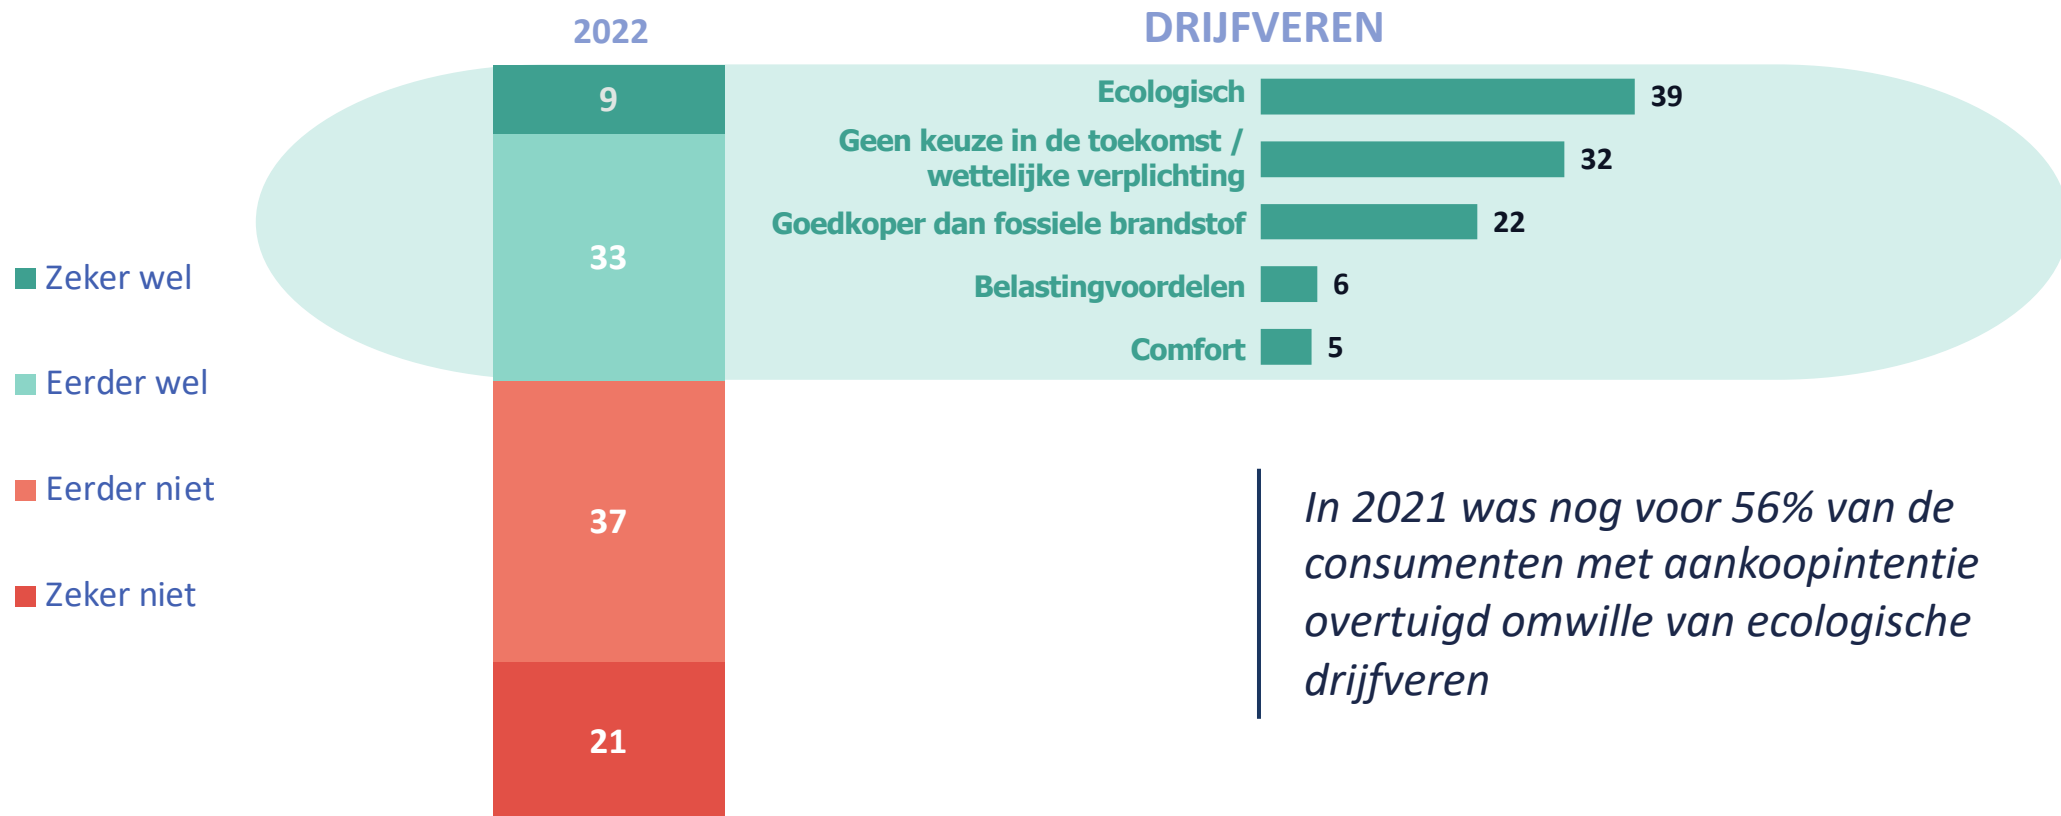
2022

DRIJFVEREN

Zeker wel

Eerder wel

Eerder niet

Zeker niet

9

33

37

21

| | |
|---|---|
| Ecologisch | 39 |
| Geen keuze in de toekomst / wettelijke verplichting | 32 |
| Goedkoper dan fossiele brandstof | 22 |
| Belastingvoordelen | 6 |
| Comfort | 5 |

In 2021 was nog voor 56% van de consumenten met aankoopintentie overtuigd omwille van ecologische drijfveren